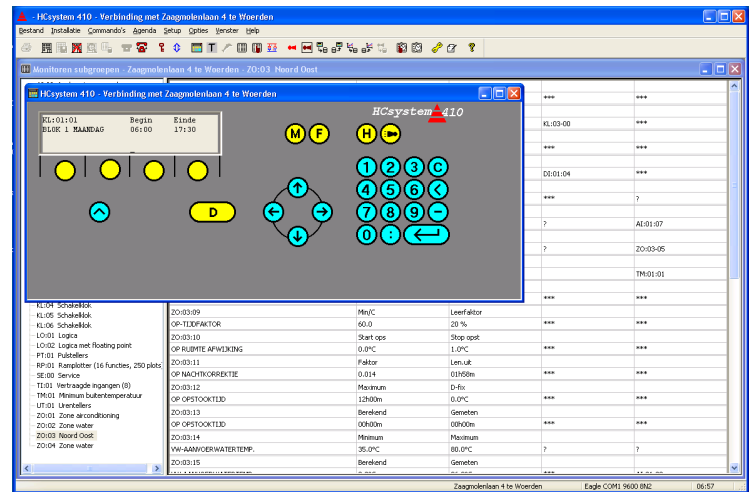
- HCsystem 410 - Verbinding met Zaagmolenlaan 4 te Woerden

Bestand Installatie Commando's Agenda Setup Opties Venster Help

Monitoren subgroepen - Zaagmolenlaan 4 te Woerden - ZO:03 Noord Oost

HCsystem 410 - Verbinding met Zaagmolenlaan 4 te Woerden

KL:01:01 Begin Einde
BLOK 1 MAANDAG 06:00 17:30

HCsystem 410

M F H

1 2 3 C
4 5 6 <
7 8 9 -
0 :

D

KL:04 Schakelklok
KL:05 Schakelklok
KL:06 Schakelklok
LO:01 Logica
LO:02 Logica met floating point
PT:01 Pulstellers
RP:01 Ramplotter (16 functies, 250 plots)
SE:00 Service
TI:01 Vertraagde ingangen (8)
TM:01 Minimum buitentemperatuur
UT:01 Urentellers
ZO:01 Zone airconditioning
ZO:02 Zone water
ZO:03 Noord Oost
ZO:04 Zone water

| | | | |
|---|---|---|---|
| | | *** | *** |
| | | KL:03-00 | *** |
| | | *** | *** |
| | | DI:01:04 | *** |
| | | *** | ? |
| | | ? | AI:01:07 |
| | | ? | ZO:03-05 |
| | | | TM:01:01 |
| | | *** | *** |
| ZO:03:09 | Min/C | Leerfaktor | |
| OP-TIJDFAKTOR | 60.0 | 20 % | *** | *** |
| ZO:03:10 | Start ops | Stop opst | | |
| OP RUIMTE AFWIJKING | 0.0°C | 1.0°C | *** | *** |
| ZO:03:11 | Faktor | Len.uit | | |
| OP NACHTKORREKTIE | 0.014 | 01h58m | *** | *** |
| ZO:03:12 | Maximum | D-fix | | |
| OP OPSTOOKTIJD | 12h00m | 0.0°C | *** | *** |
| ZO:03:13 | Berekend | Gemeten | | |
| OP OPSTOOKTIJD | 00h00m | 00h00m | *** | *** |
| ZO:03:14 | Minimum | Maximum | | |
| VW-AANVOERWATERTEMP. | 35.0°C | 80.0°C | ? | ? |
| ZO:03:15 | Berekend | Gemeten | | |

Zaagmolenlaan 4 te Woerden | Eagle COM1 9600 8N2 | 06:57